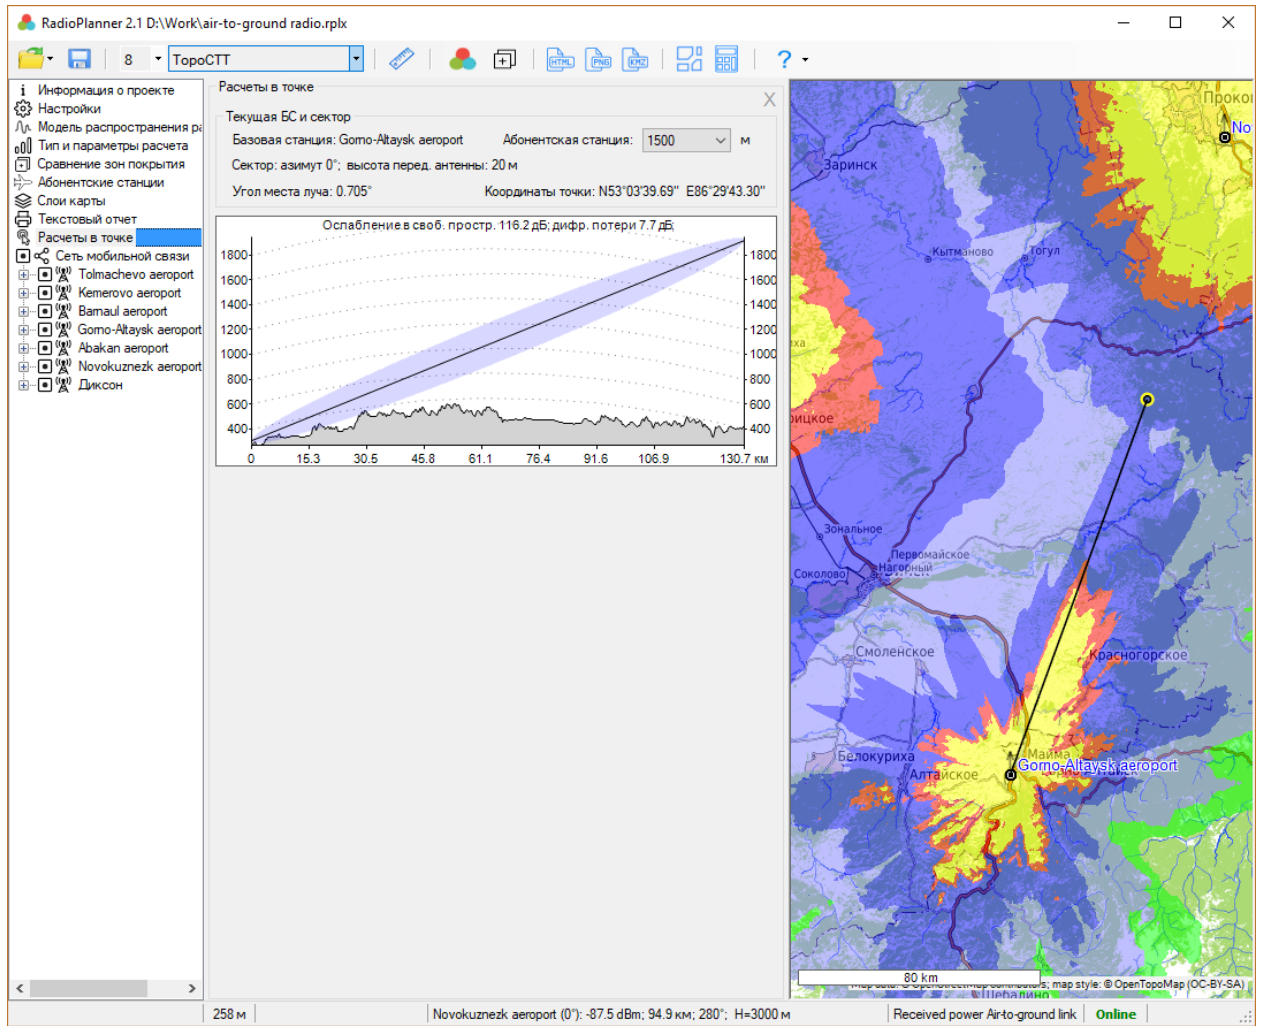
RadioPlanner 2.1 D:\Work\air-to-ground radio.rplx

8 TopoCTT

Информация о проекте
Настройки
Модель распространения ра
Тип и параметры расчета
Сравнение зон покрытия
Абонентские станции
Слои карты
Текстовый отчет
Расчеты в точке
Сеть мобильной связи
Tolmachevo aeroport
Kemerovo aeroport
Barnaul aeroport
Gorno-Altaysk aeroport
Abakan aeroport
Novokuznezk aeroport
Диксон

Расчеты в точке

Текущая БС и сектор
Базовая станция: Gorno-Altaysk aeroport Абонентская станция: 1500 м
Сектор: азимут 0°; высота перед. антенны: 20 м
Угол места луча: 0.705° Координаты точки: N53°03'39.69" E86°29'43.30"

Ослабление в своб. простр. 116.2 дБ; дифр. потери 7.7 дБ;

| 1800 | 1600 | 1400 | 1200 | 1000 | 800 | 600 | 400 |
|---|---|---|---|---|---|---|---|

0 15.3 30.5 45.8 61.1 76.4 91.6 106.9 130.7 км

Проко
No
Заринск
Кытманово
Тогул
ха
роицкое
Зональное
Первомайское
Нагорный
Соколово
Смоленское
Красногорское
Белокуриха
Майма
Gorno-Altaysk aeroport
Алтайское
80 km
map style: © OpenTopoMap (CC-BY-SA)
Шебалино

258 м | Novokuznezk aeroport (0°): -87.5 dBm; 94.9 км; 280°; H=3000 м | Received power Air-to-ground link | Online